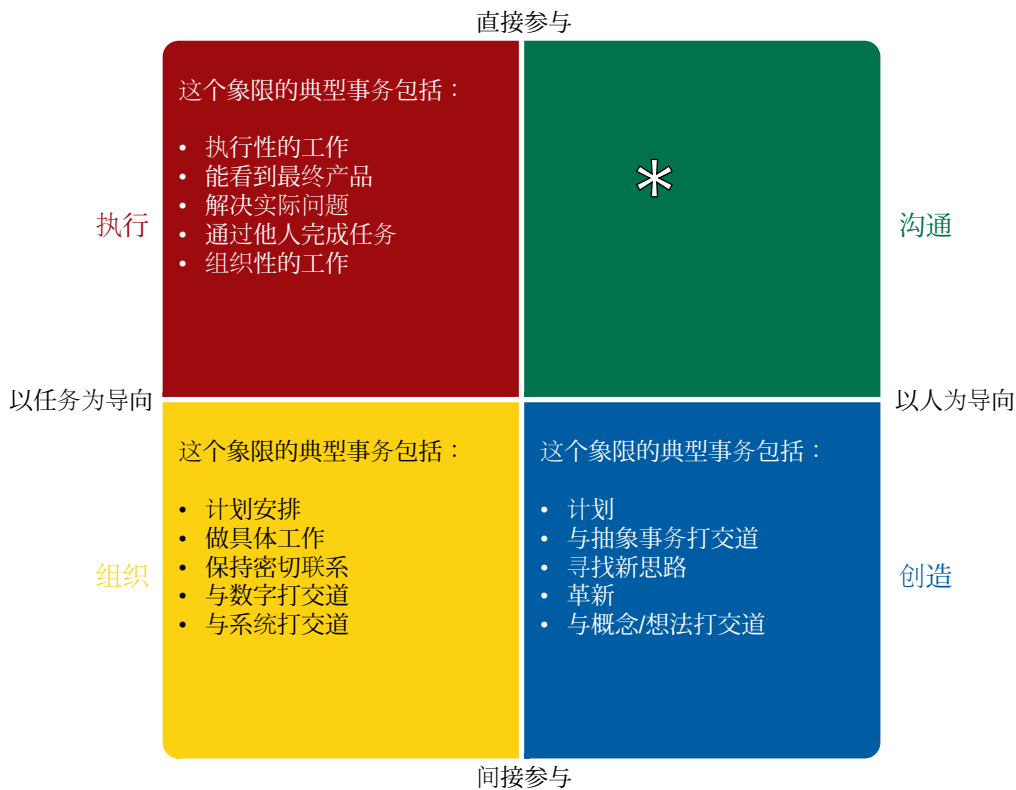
直接参与

执行

这个象限的典型事务包括：

- 执行性的工作
- 能看到最终产品
- 解决实际问题
- 通过他人完成任务
- 组织性的工作

*

沟通

以任务为导向

以人为导向

组织

这个象限的典型事务包括：

- 计划安排
- 做具体工作
- 保持密切联系
- 与数字打交道
- 与系统打交道

这个象限的典型事务包括：

- 计划
- 与抽象事务打交道
- 寻找新思路
- 革新
- 与概念/想法打交道

创造

间接参与